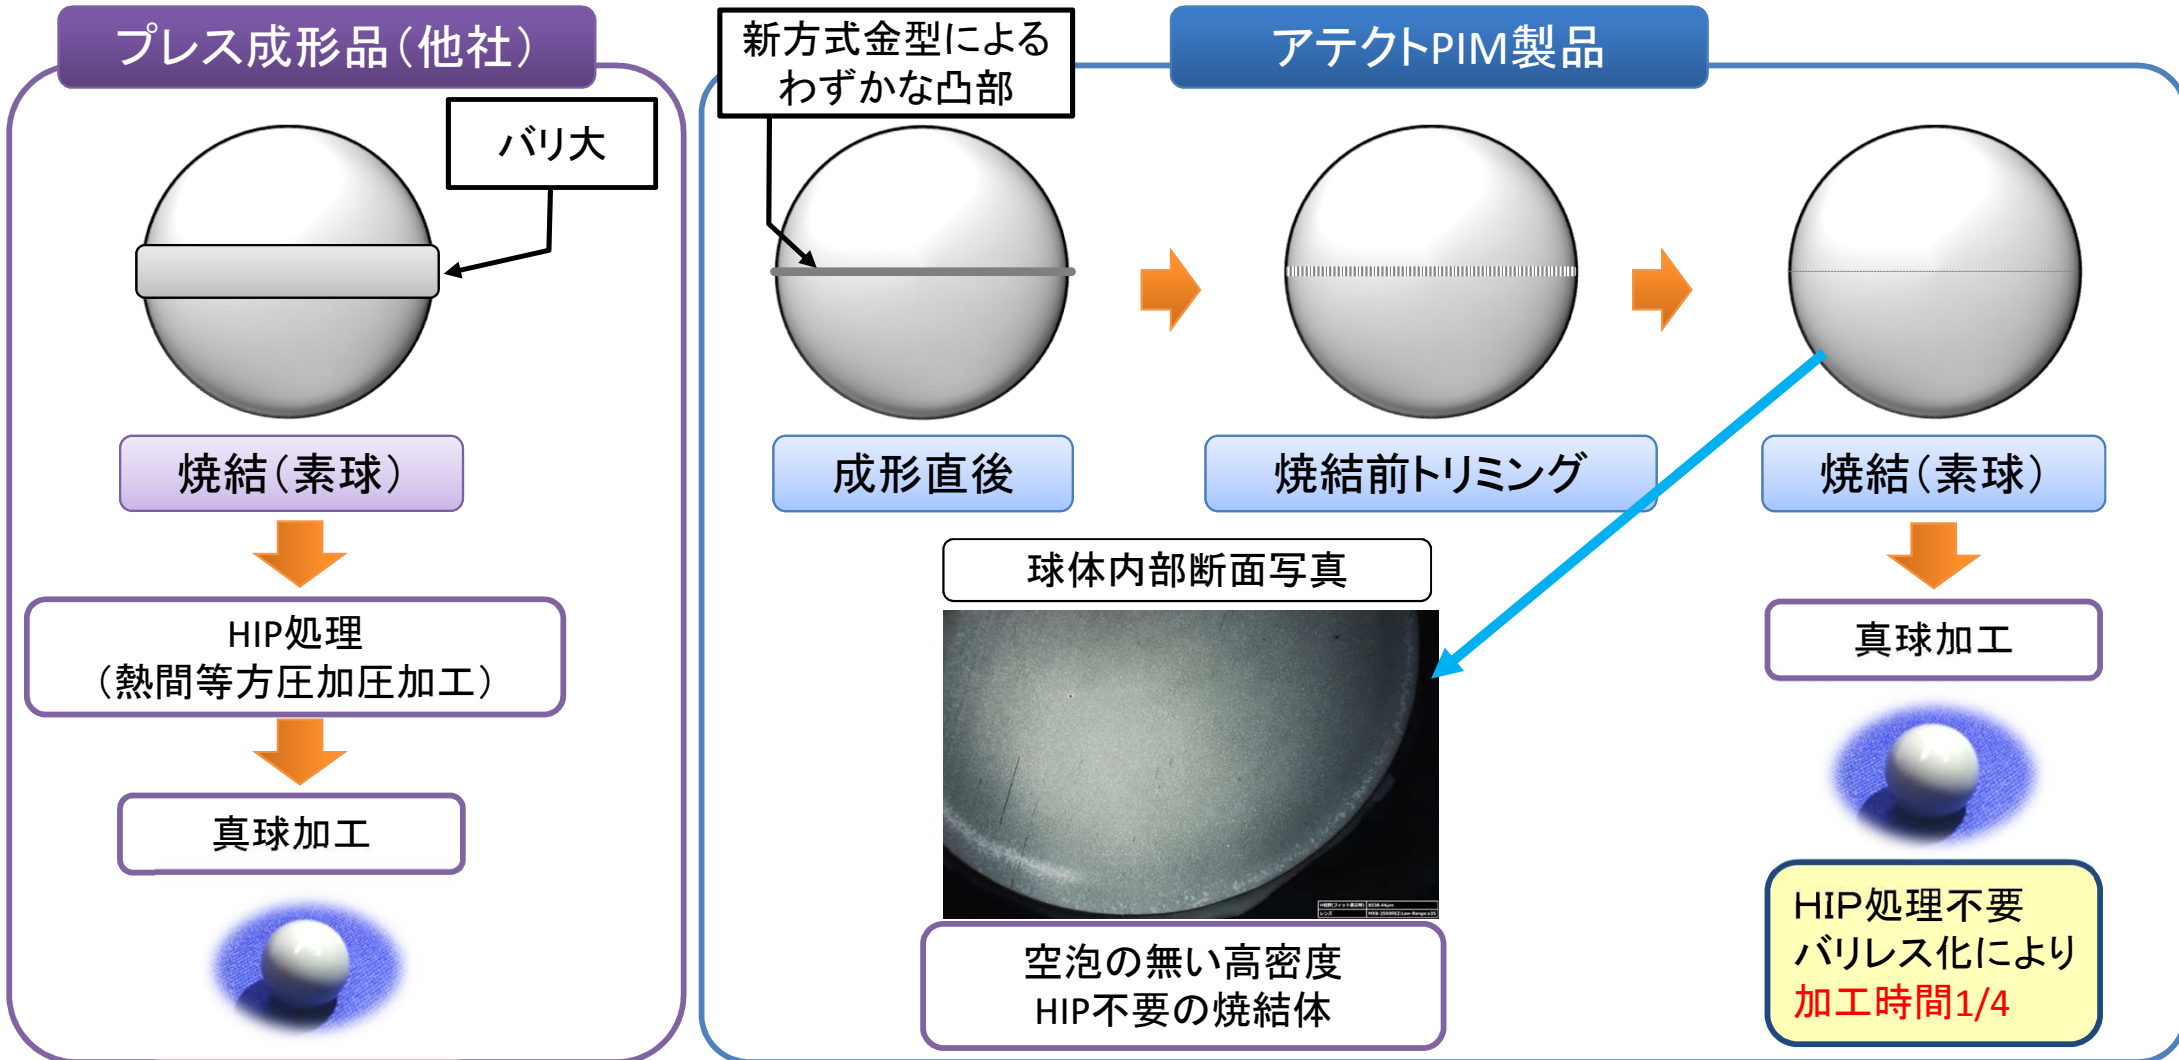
プレス成形品（他社）

バリ大

焼結（素球）

HIP処理
（熱間等方圧加圧加工）

真球加工

新方式金型による
わずかな凸部

アテクトPIM製品

成形直後

焼結前トリミング

焼結（素球）

球体内部断面写真

空泡の無い高密度
HIP不要の焼結体

真球加工

HIP処理不要
バリレス化により
加工時間1/4